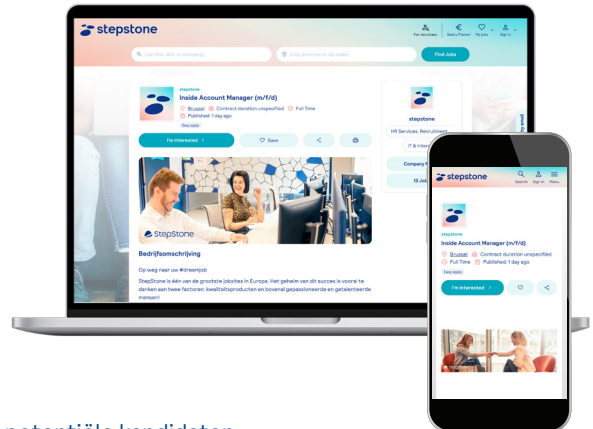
stepstone

For recruiters

Salary Planner

My jobs

Sign in

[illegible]

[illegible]

Find Jobs

stepstone

Inside Account Manager (m/f/d)

Brussel

Contract duration unspecified

Full Time

Published: 1 day ago

Easy apply

I'm interested

Save

stepstone

HR Services, Recruitment

IT & Inter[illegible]

Company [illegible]

13 Job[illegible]

StepStone

Bedrijfsomschrijving

Op weg naar uw #dreemjob

StepStone is één van de grootste jobsites in Europa. Het geheim van dit succes is vooral te danken aan twee factoren: kwaliteitsproducten en bovenal gepassioneerde en getalenteerde mensen!

stepstone

Search

Sign In

Menu

stepstone

Inside Account Manager (m/f/d)

Brussel

Contract duration unspecified

Full Time

Published: 1 day ago

Easy apply

I'm interested

StepStone

potentiële kandidaten